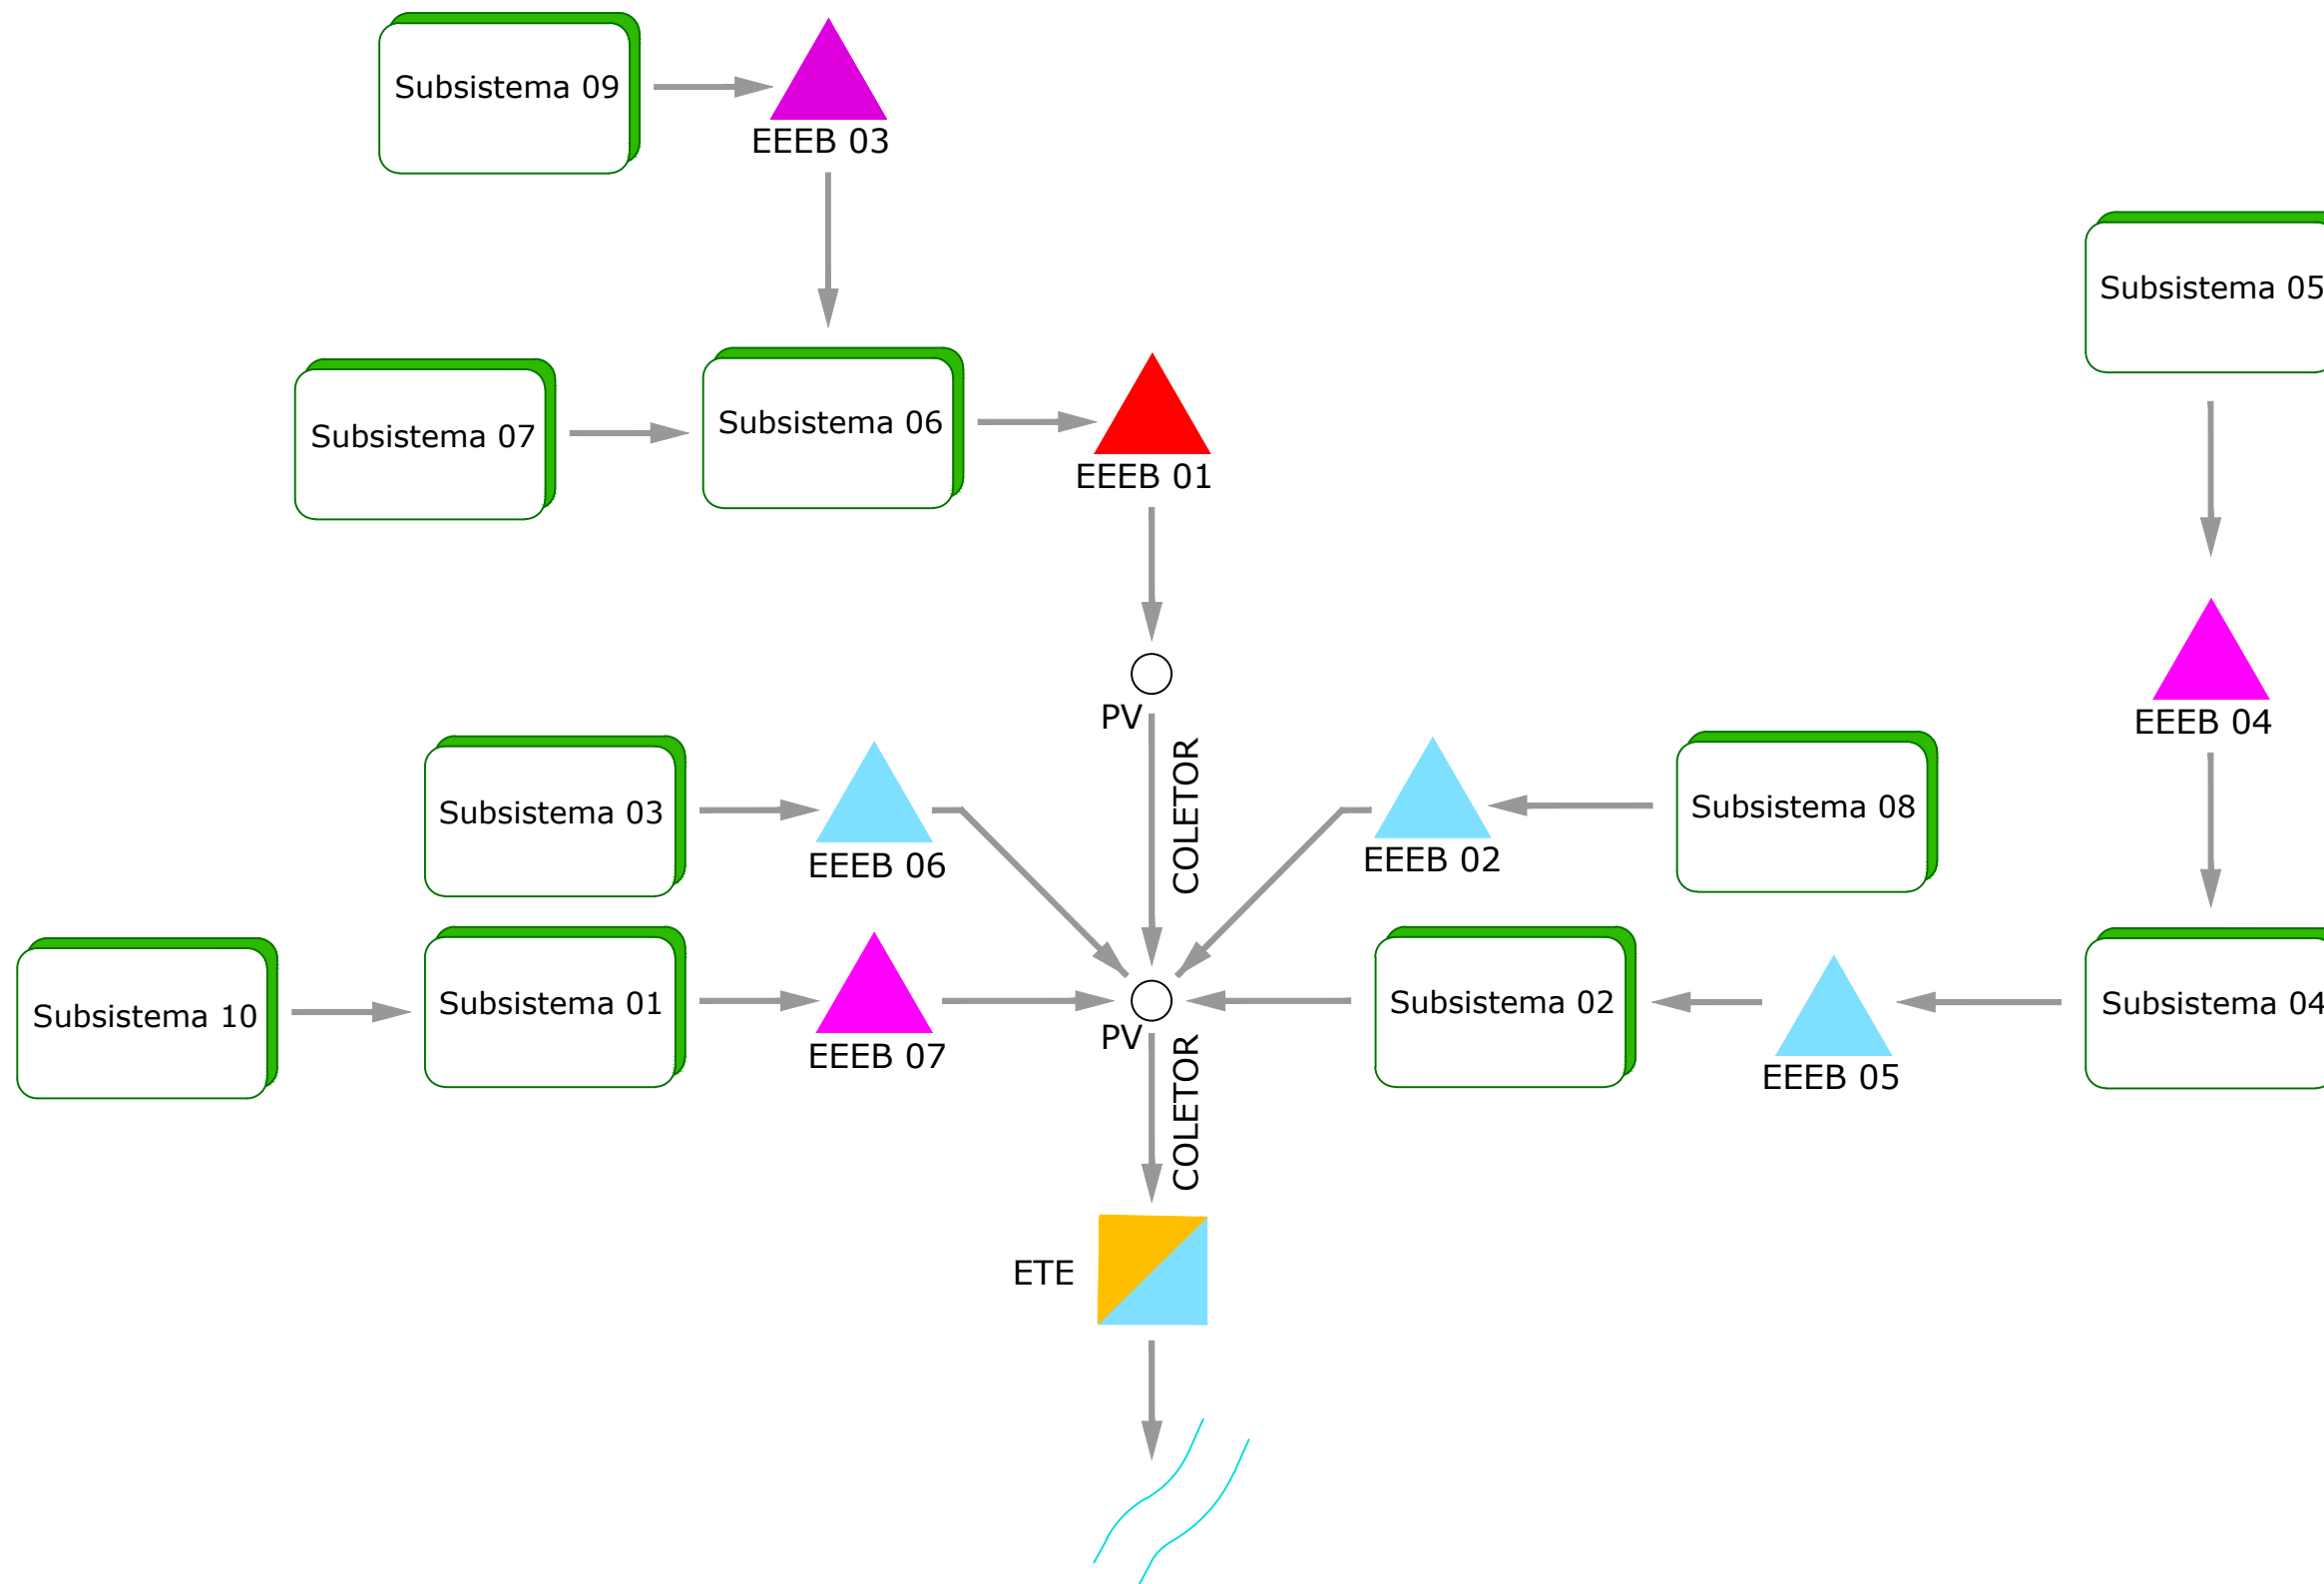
Subsistema 09

EEEB 03

Subsistema 05

Subsistema 07

Subsistema 06

EEEB 01

EEEB 04

PV

COLETOR

Subsistema 03

EEEB 06

EEEB 02

Subsistema 08

Subsistema 10

Subsistema 01

EEEB 07

PV

Subsistema 02

EEEB 05

Subsistema 04

COLETOR

ETE